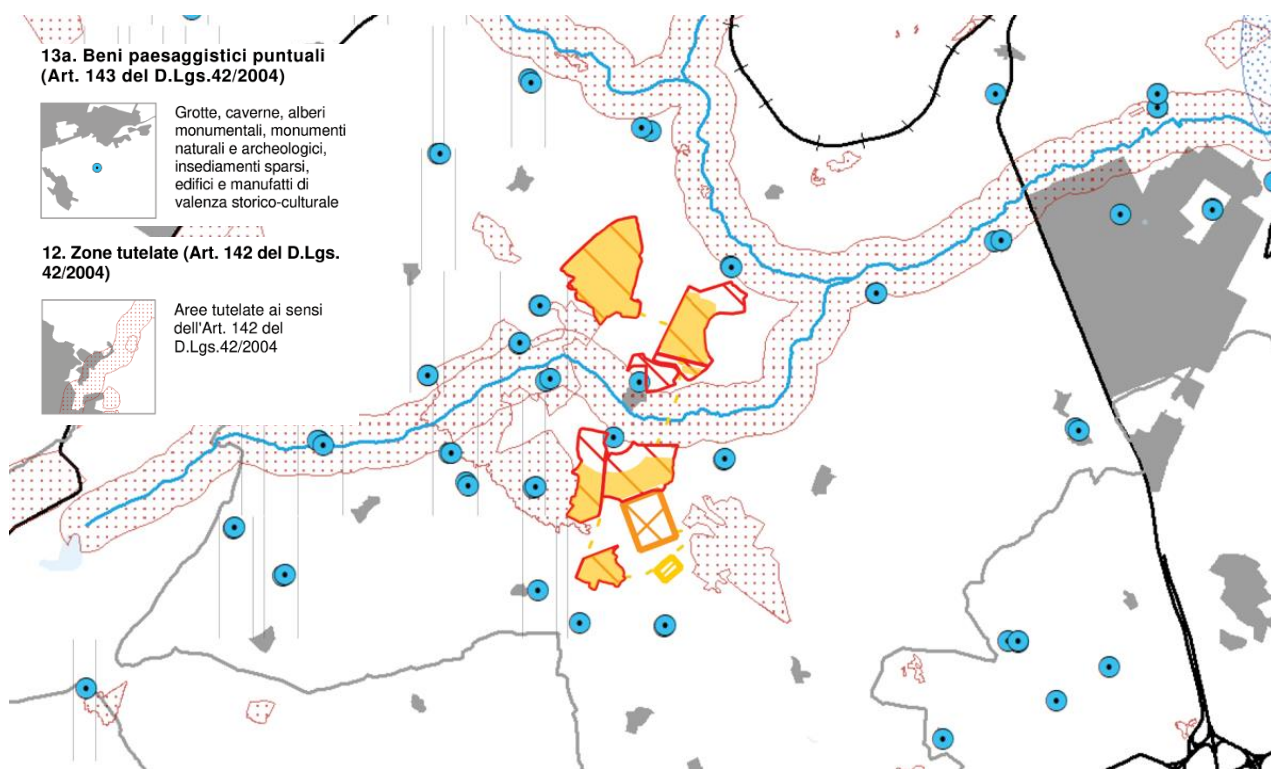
13a. Beni paesaggistici puntuali (Art. 143 del D.Lgs.42/2004)

Grotte, caverne, alberi monumentali, monumenti naturali e archeologici, insediamenti sparsi, edifici e manufatti di valenza storico-culturale

12. Zone tutelate (Art. 142 del D.Lgs. 42/2004)

Aree tutelate ai sensi dell'Art. 142 del D.Lgs.42/2004